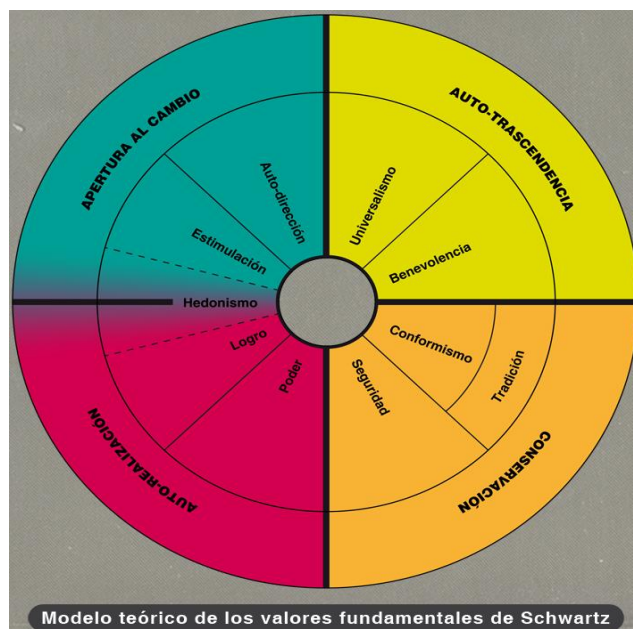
APERTURA AL CAMBIO

AUTO-TRASCENDENCIA

Auto-dirección

Estimulación

Universalismo

Benevolencia

Hedonismo

Logro

Poder

Conformismo

Tradición

Seguridad

AUTO-REALIZACIÓN

CONSERVACIÓN

Modelo teórico de los valores fundamentales de Schwartz